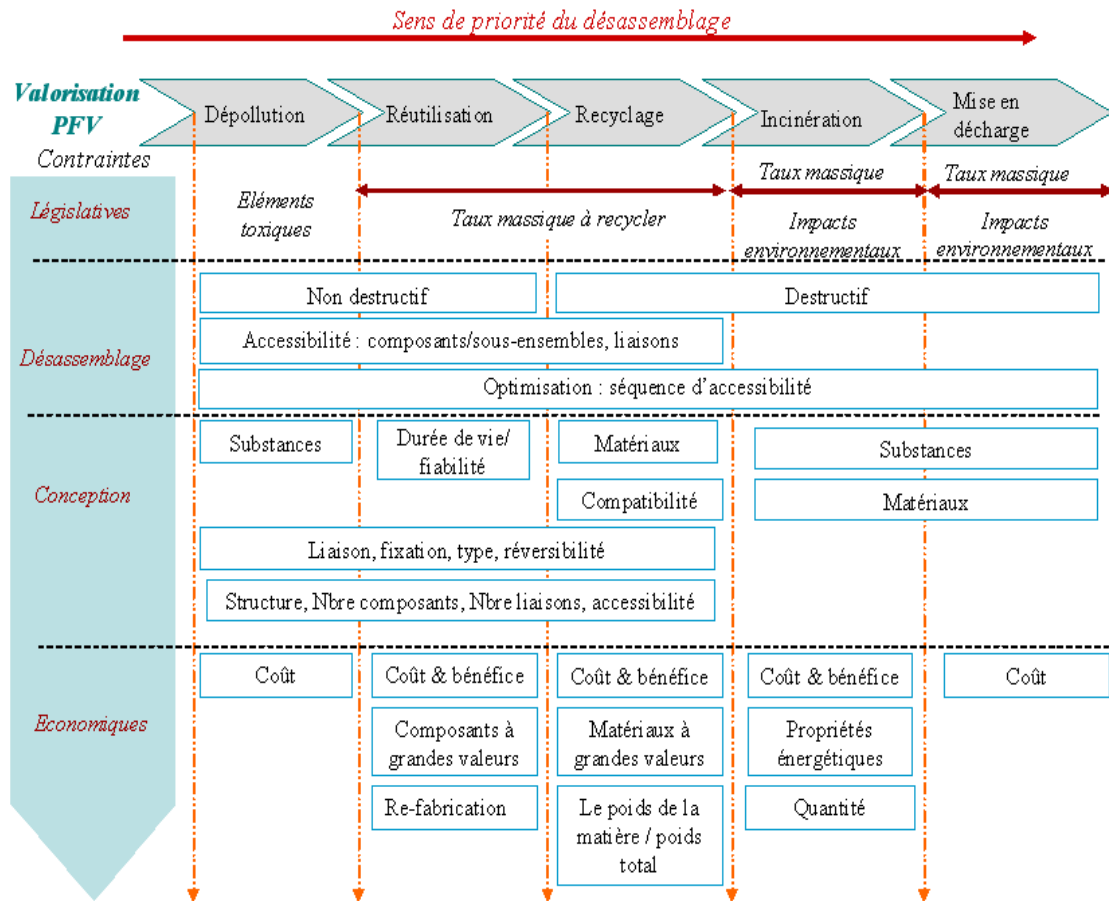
Sens de priorité du désassemblage

Valorisation PFV

Dépollution

Réutilisation

Recyclage

Incinération

Mise en décharge

Contraintes

Législatives

Eléments toxiques

Taux massique à recycler

Taux massique

Impacts environnementaux

Taux massique

Impacts environnementaux

Désassemblage

Non destructif

Destructif

Accessibilité : composants/sous-ensembles, liaisons

Optimisation : séquence d'accessibilité

Conception

Substances

Durée de vie/ fiabilité

Matériaux

Compatibilité

Substances

Matériaux

Liaison, fixation, type, réversibilité

Structure, Nbre composants, Nbre liaisons, accessibilité

Economiques

Coût

Coût & bénéfice

Composants à grandes valeurs

Re-fabrication

Coût & bénéfice

Matériaux à grandes valeurs

Le poids de la matière / poids total

Coût & bénéfice

Propriétés énergétiques

Quantité

Coût